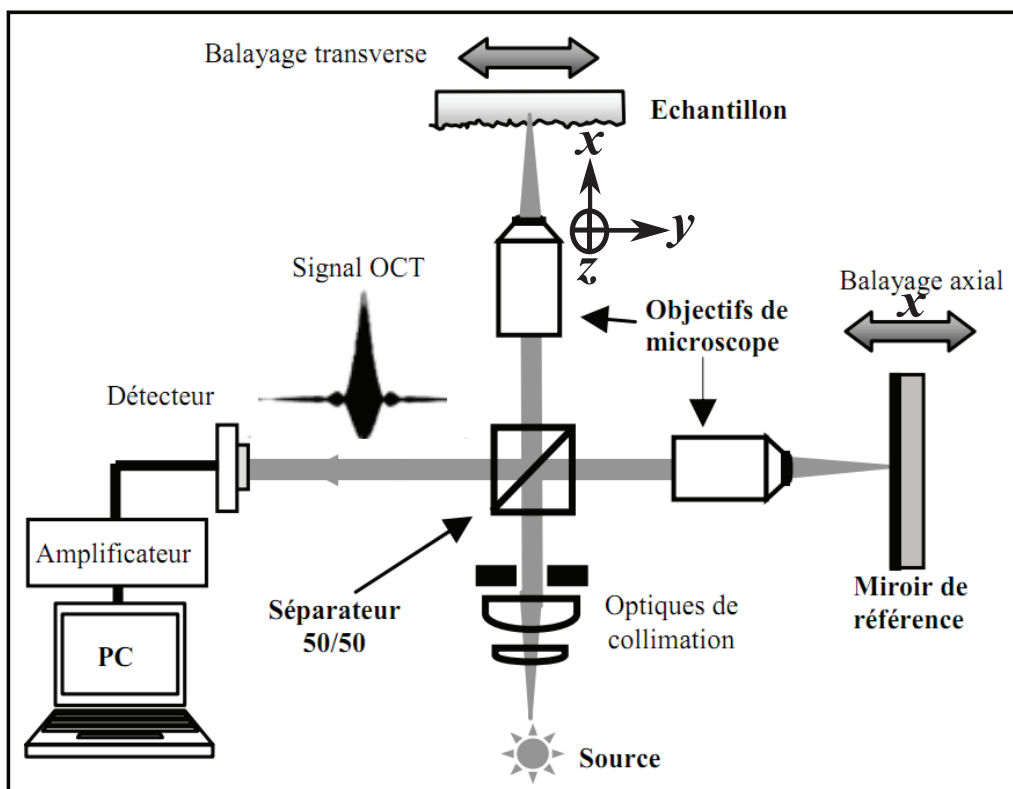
Balayage transverse

Echantillon

$x$

$y$

$z$

Signal OCT

Balayage axial

$x$

Objectifs de microscope

Détecteur

Amplificateur

PC

Séparateur 50/50

Optiques de collimation

Miroir de référence

Source